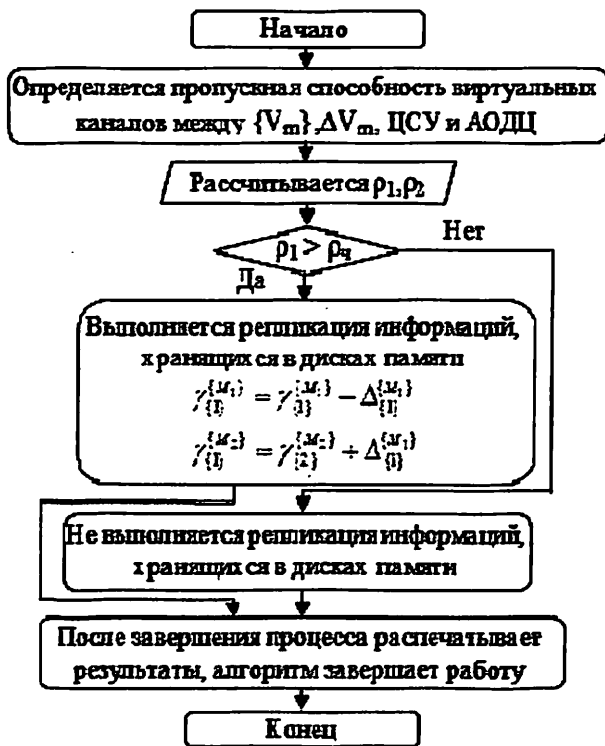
Начало

Определяется пропускная способность виртуальных каналов между $\{V_m\}$,$\Delta V_m$, ЦСУ и АОДЦ

Рассчитывается $\rho_1, \rho_2$

$\rho_1 > \rho_q$

Нет

Да

Выполняется репликация информаций, хранящихся в дисках памяти

$\gamma_{\{1\}}^{\{M_1\}} = \gamma_{\{1\}}^{\{M_1\}} - \Delta_{\{1\}}^{\{M_1\}}$

$\gamma_{\{1\}}^{\{M_2\}} = \gamma_{\{2\}}^{\{M_2\}} + \Delta_{\{1\}}^{\{M_1\}}$

Не выполняется репликация информаций, хранящихся в дисках памяти

После завершения процесса распечатывает результаты, алгоритм завершает работу

Конец